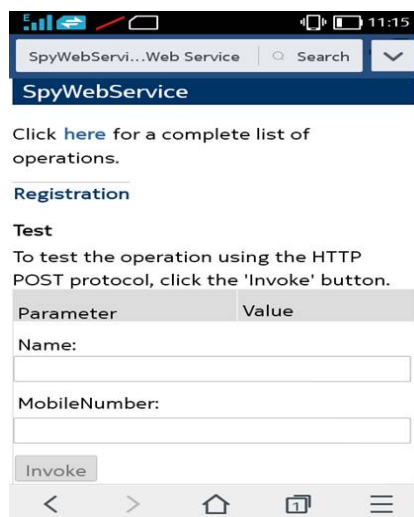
11:15

SpyWebServi...Web Service
Search

SpyWebService

Click here for a complete list of operations.

Registration

Test

To test the operation using the HTTP POST protocol, click the 'Invoke' button.

| Parameter | Value |
|---|---|

Name:

MobileNumber:

Invoke

1